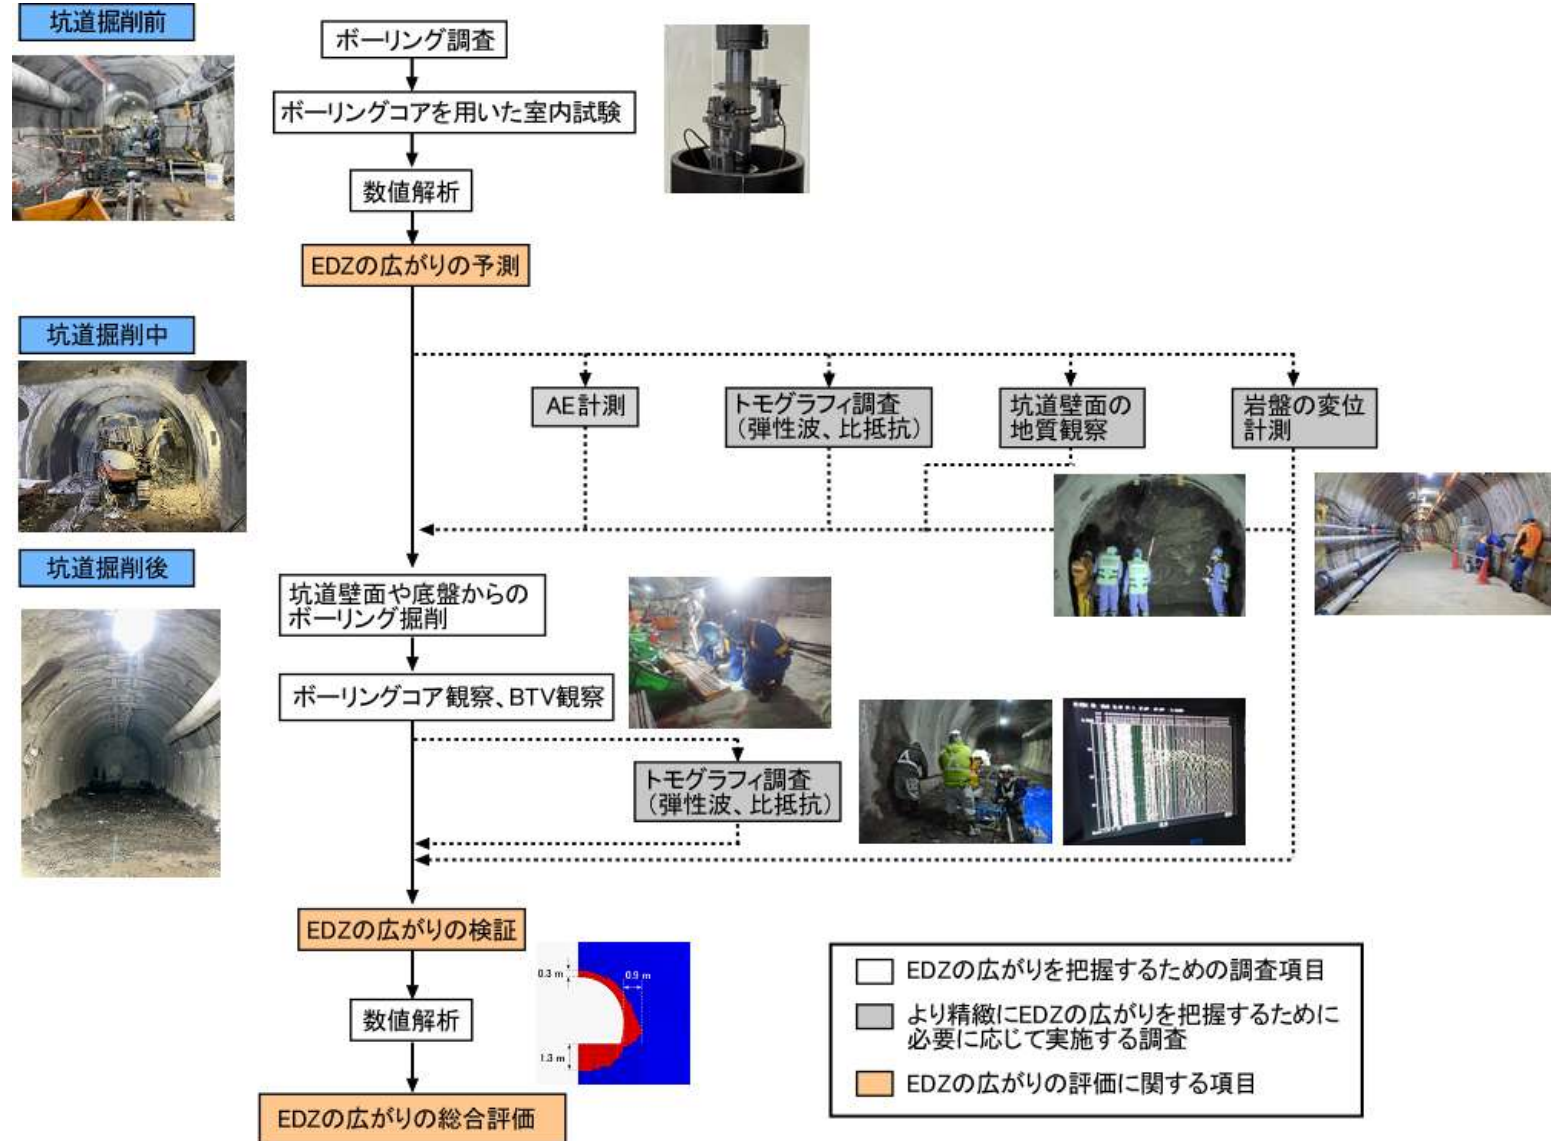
坑道掘削前

ボーリング調査

ボーリングコアを用いた室内試験

数値解析

EDZの広がりの予測

坑道掘削中

AE計測

トモグラフィ調査（弾性波、比抵抗）

坑道壁面の地質観察

岩盤の変位計測

坑道掘削後

坑道壁面や底盤からのボーリング掘削

ボーリングコア観察、BTV観察

トモグラフィ調査（弾性波、比抵抗）

EDZの広がりの検証

0.3 m

0.9 m

1.3 m

数値解析

EDZの広がりの総合評価

EDZの広がりを把握するための調査項目

より精緻にEDZの広がりを把握するために必要に応じて実施する調査

EDZの広がりの評価に関する項目